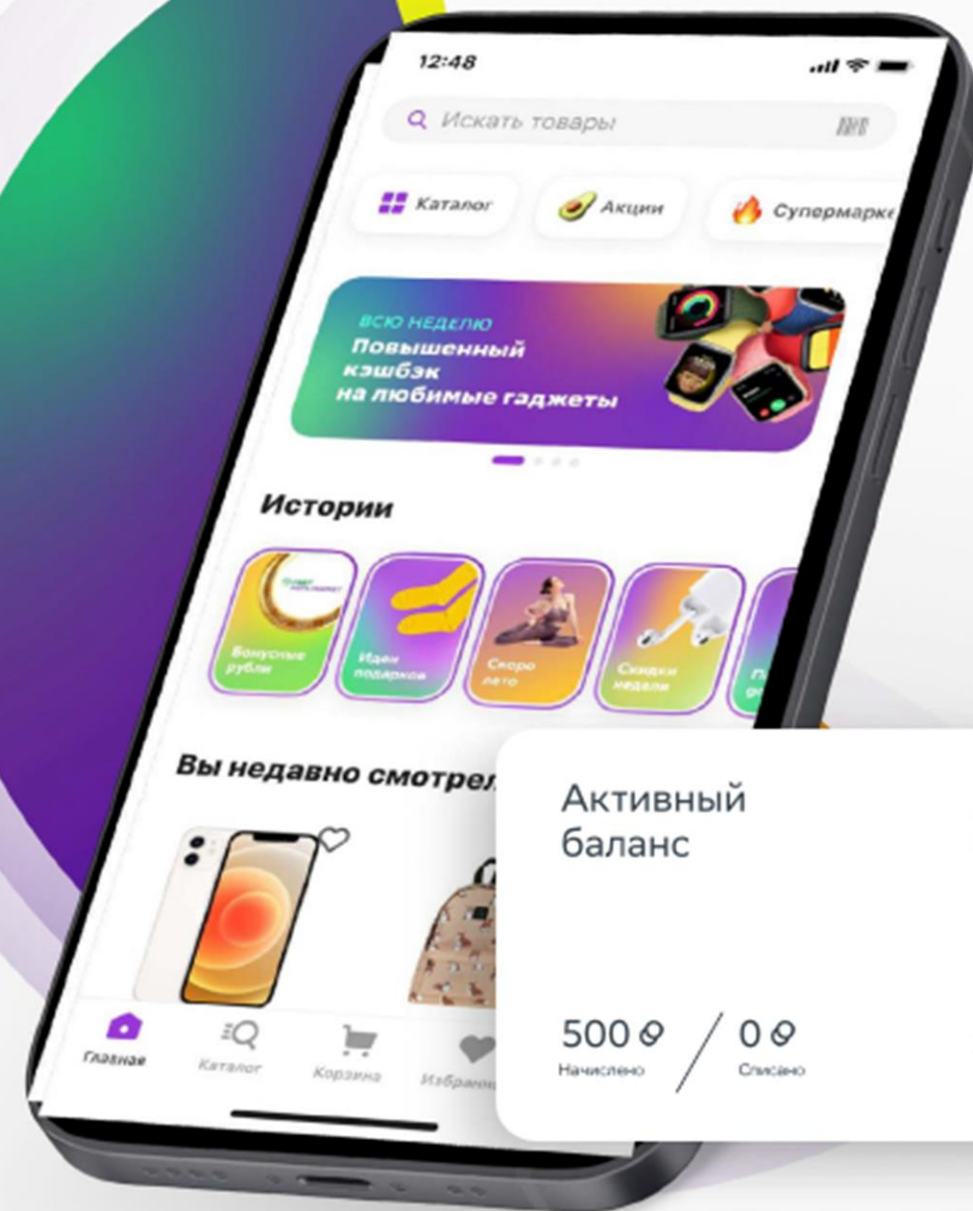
12:48

Искать товары

Каталог

Акции

Супермарке

ВСЮ НЕДЕЛЮ
Повышенный кэшбэк на любимые гаджеты

Истории

Бонусные рубли

Идеи подарков

Скоро лето

Скидки недели

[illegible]

Вы недавно смотрел

Активный баланс

500
Начислено

0
Списано

Главная

Каталог

Корзина

Избранн